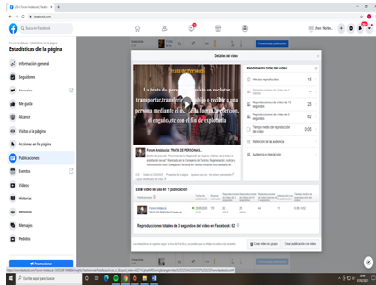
Estadísticas de la página

Información general

Seguidores

Anuncios

Me gusta

Alcance

Visitas a la página

Acciones en la página

Publicaciones

Eventos

Videos

Historias

Mensajes

Pedidos

Detalles del video

transportar, transferir, albergar o recibir a una persona mediante el uso de la fuerza, la amenaza, el engaño, etc con el fin de explotarla

Foro Ambiental "TRATA DE PERSONAS..."

Reproducciones totales de 3 segundos del video en Facebook: 52

Buscar en Facebook

Escribe aquí para buscar